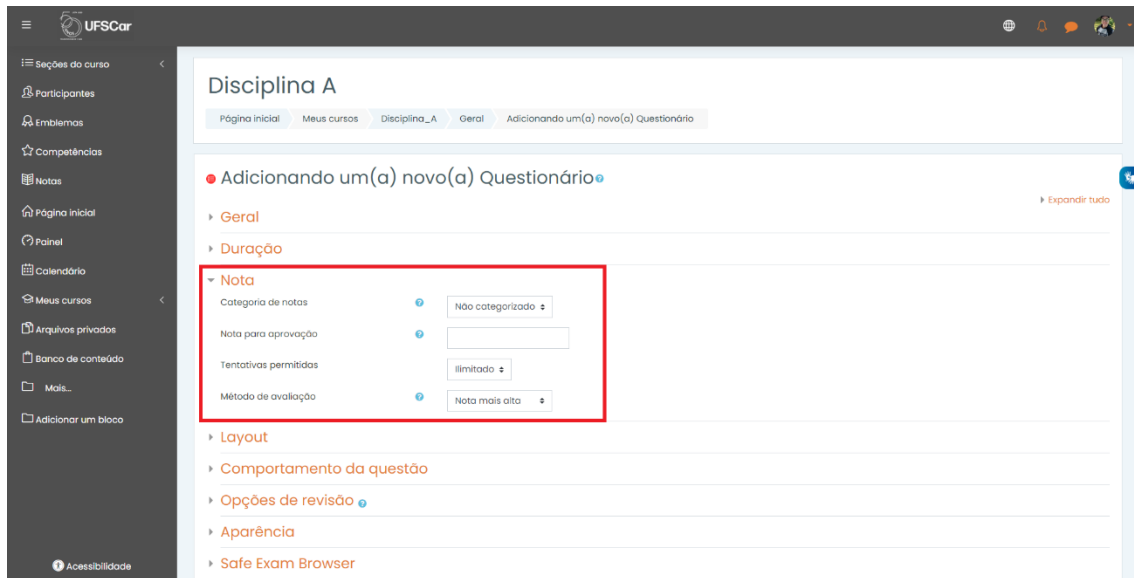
UFSCar

Seções do curso
Participantes
Emblemas
Competências
Notas
Página inicial
Painel
Calendário
Meus cursos
Arquivos privados
Banco de conteúdo
Mais...
Adicionar um bloco

Acessibilidade

Disciplina A

Página inicial | Meus cursos | Disciplina_A | Geral | Adicionando um(a) novo(a) Questionário

Adicionando um(a) novo(a) Questionário

Expandir tudo

Geral
Duração
Nota
Categoria de notas | Não categorizado
Nota para aprovação
Tentativas permitidas | Ilimitado
Método de avaliação | Nota mais alta
Layout
Comportamento da questão
Opções de revisão
Aparência
Safe Exam Browser